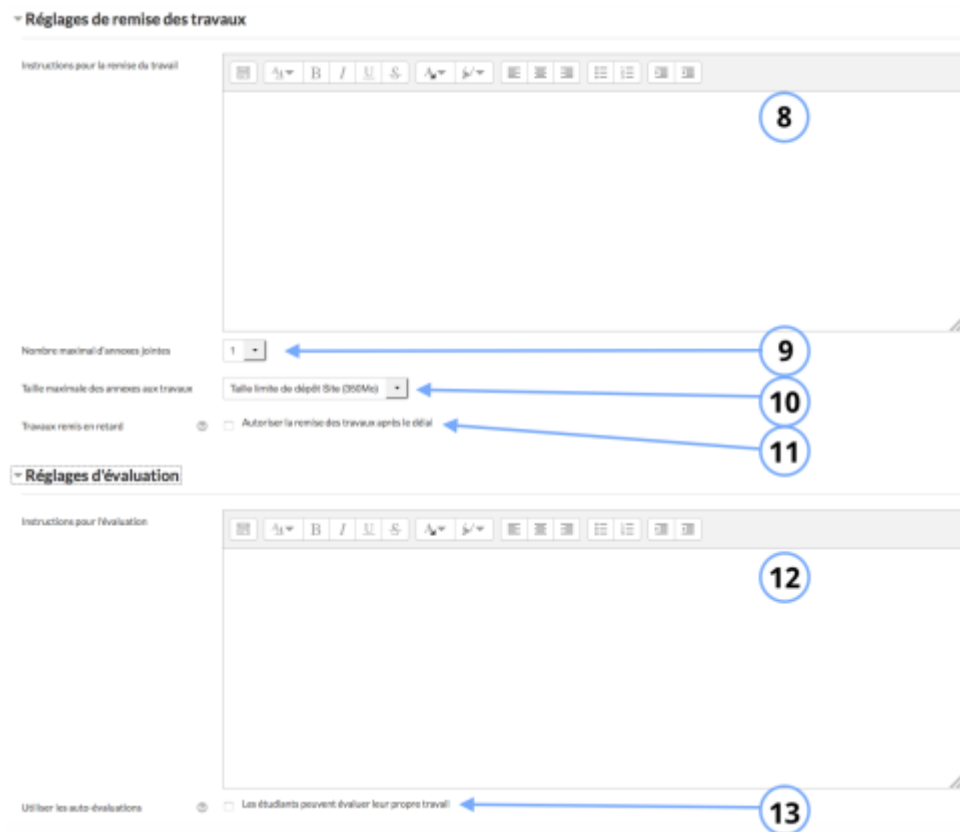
Réglages de remise des travaux

Instructions pour la remise du travail

8

Nombre maximal d'annexes jointes 1

9

Taille maximale des annexes aux travaux Taille limite du dépôt Site (350Mo)

10

Travaux remis en retard Autoriser la remise des travaux après le délai

11

Réglages d'évaluation

Instructions pour l'évaluation

12

Utiliser les auto-évaluations Les étudiants peuvent évaluer leur propre travail

13